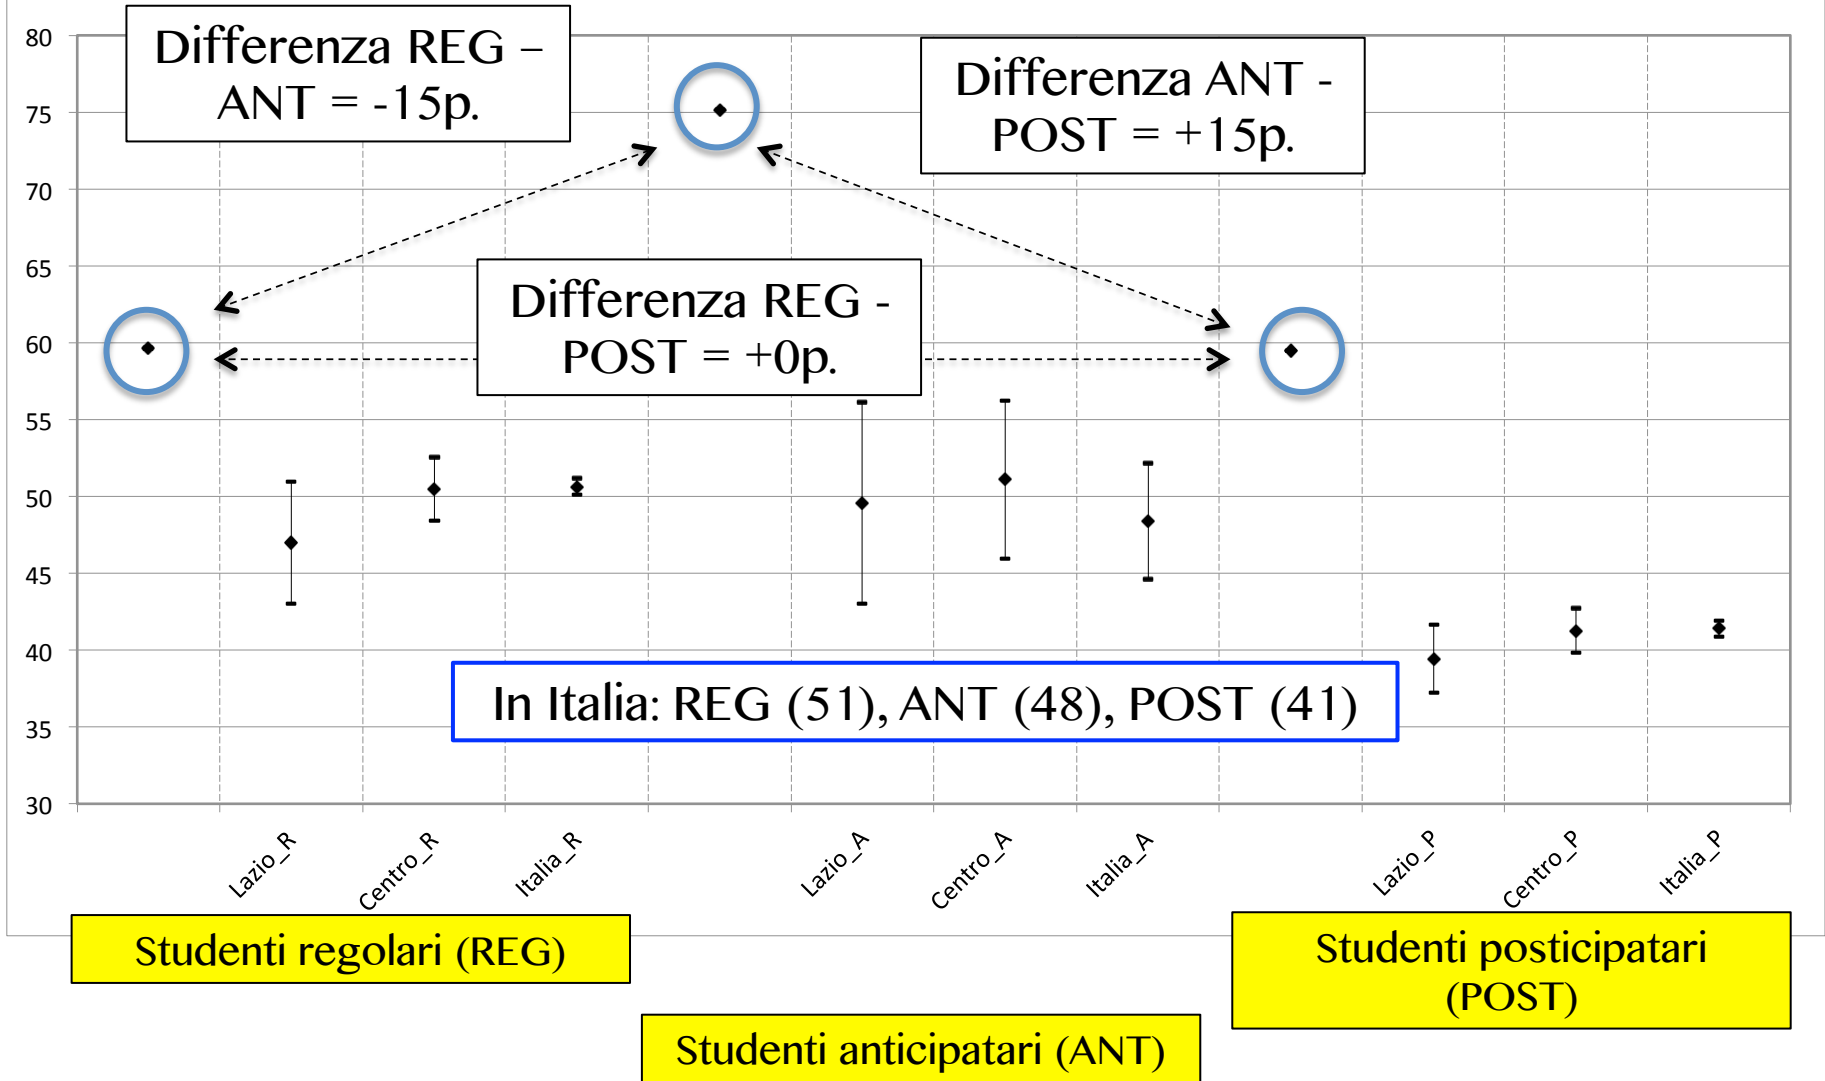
80
75
70
65
60
55
50
45
40
35
30

Differenza REG – ANT = -15p.

Differenza ANT - POST = +15p.

Differenza REG - POST = +0p.

In Italia: REG (51), ANT (48), POST (41)

Lazio_R
Centro_R
Italia_R
Lazio_A
Centro_A
Italia_A
Lazio_P
Centro_P
Italia_P

Studenti regolari (REG)

Studenti posticipatari (POST)

Studenti anticipatari (ANT)